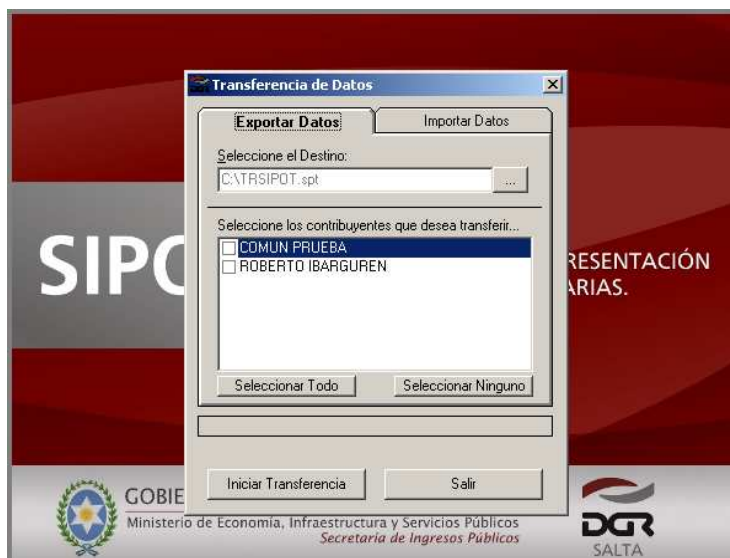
Transferencia de Datos

Exportar Datos | Importar Datos

Seleccione el Destino:
C:\TRSIPOT.spt
...

Seleccione los contribuyentes que desea transferir...
COMUN PRUEBA
ROBERTO IBARGUREN

Seleccionar Todo
Seleccionar Ninguno

Iniciar Transferencia
Salir

SIPO
RESENTACIÓN
ARIAS.

GOBIE
Ministerio de Economía, Infraestructura y Servicios Públicos
Secretaría de Ingresos Públicos

DGR
SALTA